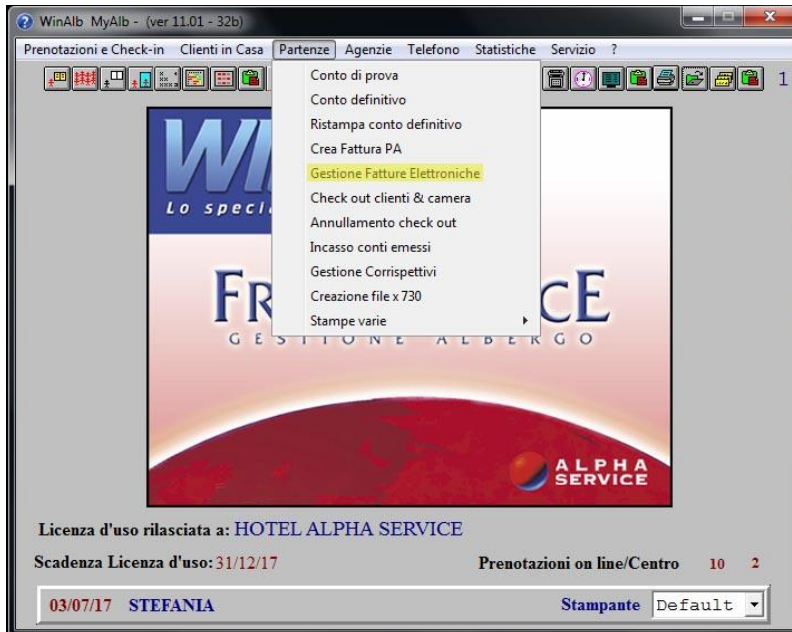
WinAlb MyAlb - (ver 11.01 - 32b)

Prenotazioni e Check-in Clienti in Casa Partenze Agenzie Telefono Statistiche Servizio ?

1

Conto di prova
Conto definitivo
Ristampa conto definitivo
Crea Fattura PA
Gestione Fatture Elettroniche
Check out clienti & camera
Annullamento check out
Incasso conti emessi
Gestione Corrispettivi
Creazione file x 730
Stampe varie

WI
Lo speci
FR CE
GESTIONE ALBERGO

ALPHA SERVICE

Licenza d'uso rilasciata a: HOTEL ALPHA SERVICE

Scadenza Licenza d'uso: 31/12/17

Prenotazioni on line/Centro 10 2

03/07/17 STEFANIA

Stampante Default